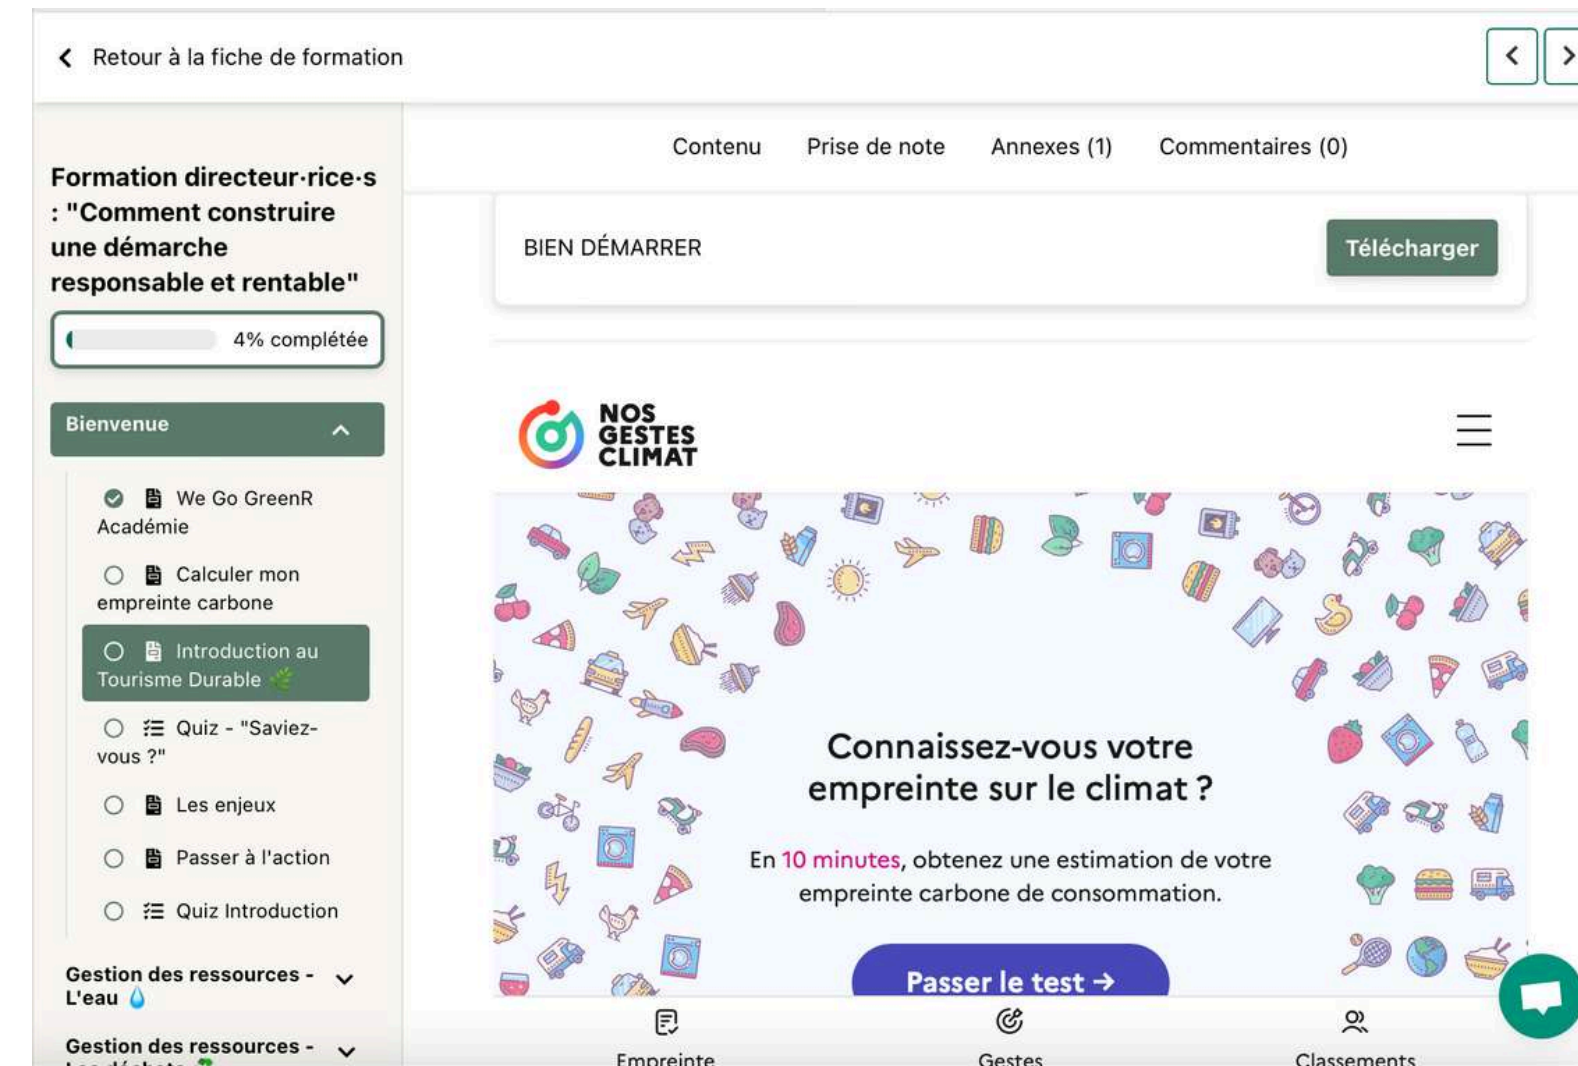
Retour à la fiche de formation

Formation directeur·rice·s : "Comment construire une démarche responsable et rentable"

4% complétée

Bienvenue

We Go GreenR Académie

Calculer mon empreinte carbone

Introduction au Tourisme Durable

Quiz - "Saviez-vous ?"

Les enjeux

Passer à l'action

Quiz Introduction

Gestion des ressources - L'eau

Gestion des ressources - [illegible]

Contenu Prise de note Annexes (1) Commentaires (0)

BIEN DÉMARRER

Télécharger

NOS GESTES CLIMAT

Connaissez-vous votre empreinte sur le climat ?

En 10 minutes, obtenez une estimation de votre empreinte carbone de consommation.

Passer le test →

Empreinte Gestes Classements